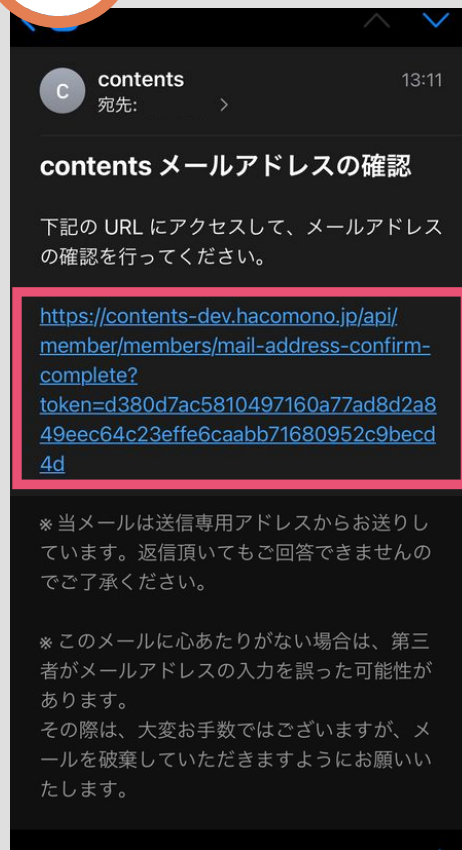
C

contents
宛先:

13:11

contents メールアドレスの確認

下記の URL にアクセスして、メールアドレスの確認を行ってください。

https://contents-dev.hacomono.jp/api/member/members/mail-address-confirm-complete?token=d380d7ac5810497160a77ad8d2a849eec64c23effe6caabb71680952c9becd4d

※当メールは送信専用アドレスからお送りしています。返信頂いてもご回答できませんのでご了承ください。

※このメールに心あたりがない場合は、第三者がメールアドレスの入力を誤った可能性があります。
その際は、大変お手数ではございますが、メールを破棄していただきますようにお願いいたします。